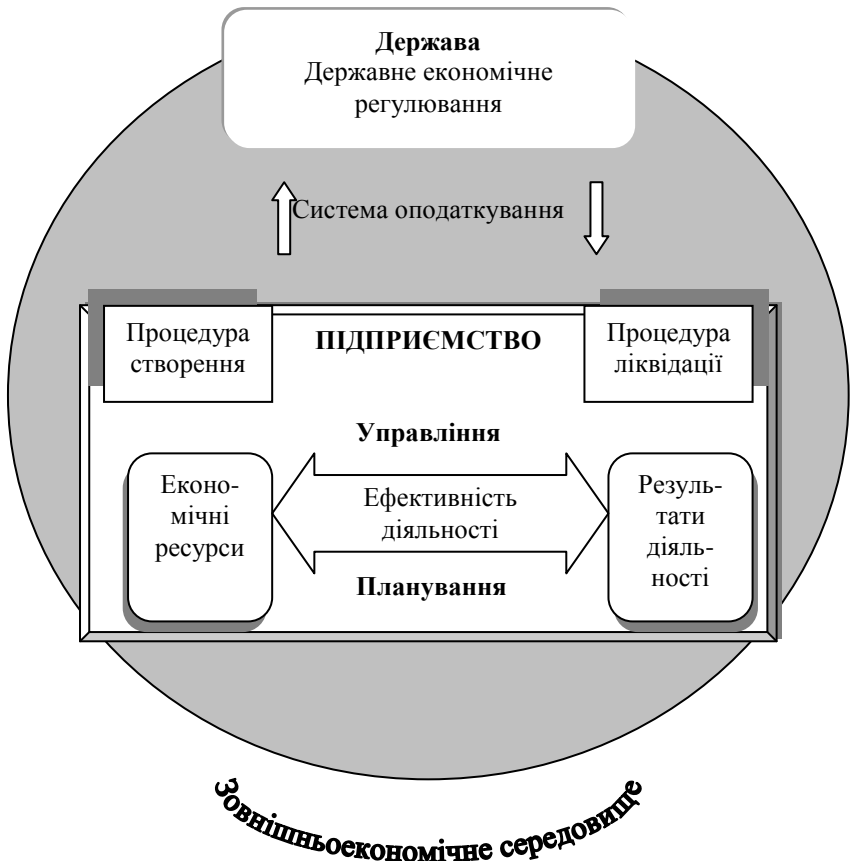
**Держава**
Державне економічне регулювання

Система оподаткування

Процедура створення

**ПІДПРИЄМСТВО**

Процедура ліквідації

**Управління**

Економічні ресурси

Ефективність діяльності

Результати діяльності

**Планування**

Зовнішньоекономічне середовище